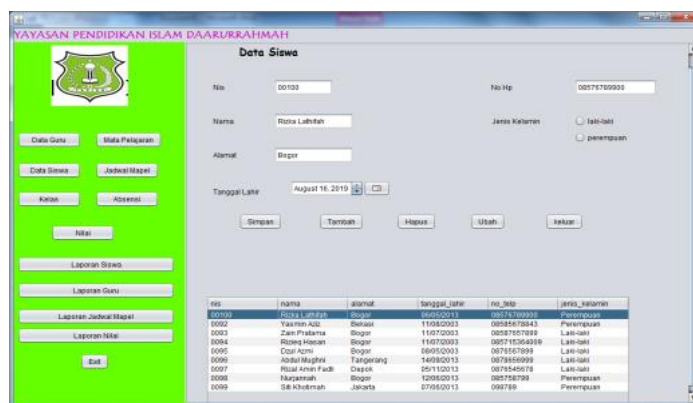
YAYASAN PENDIDIKAN ISLAM DAARURRAHMAH

Data Siswa

Data Guru
Mata Pelajaran
Data Siswa
Jadwal Mapel
Kelas
Absensi
Nilai
Laporan Siswa
Laporan Guru
Laporan Jadwal Mapel
Laporan Nilai
Exit

Nis 00100
No Hp 08576789900
Nama Rizka Lathifah
Jenis Kelamin
laki-laki
perempuan
Alamat Bogor
Tanggal Lahir August 16, 2019

Simpan
Tambah
Hapus
Ubah
keluar

| nis | nama | alamat | tanggal_lahir | no_telp | jenis_kelamin |
|---|---|---|---|---|---|
| 00100 | Rizka Lathifah | Bogor | 06/05/2013 | 08576789900 | Perempuan |
| 0092 | Yasmin Aziz | Bekasi | 11/08/2003 | 08585678943 | Perempuan |
| 0093 | Zain Pratama | Bogor | 11/07/2003 | 08587557889 | Laki-laki |
| 0094 | Rizieq Hasan | Bogor | 11/07/2003 | 087715364099 | Laki-laki |
| 0095 | Dzul Azmi | Bogor | 08/05/2003 | 0876567899 | Laki-laki |
| 0096 | Abdul Mughni | Tangerang | 14/09/2013 | 0878656999 | Laki-laki |
| 0097 | Rizal Amin Fadli | Depok | 05/11/2013 | 0878545678 | Laki-laki |
| 0098 | Nurjannah | Bogor | 12/08/2013 | 085758799 | Perempuan |
| 0099 | Siti Kholimah | Jakarta | 07/08/2013 | 099789 | Perempuan |